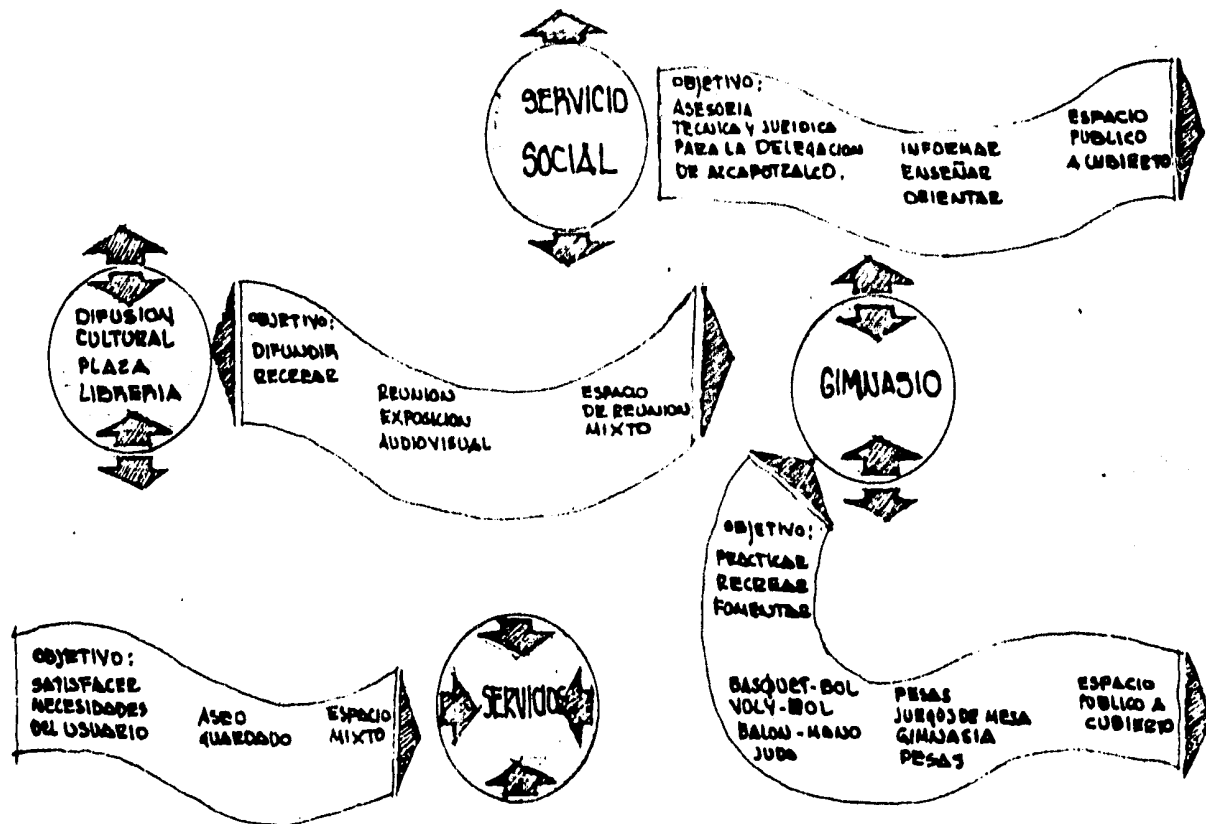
SERVICIO SOCIAL

OBJETIVO:
ASESORIA TECNICA Y JURIDICA PARA LA DELEGACION DE AZCAPOTZALCO.

INFORMAR
ENSEÑAR
ORIENTAR

ESPACIO PUBLICO A CUBIERTO

DIFUSION CULTURAL PLAZA LIBRERIA

OBJETIVO:
DIFUNDIR
RECREAR

REUNION
EXPOSICION
AUDIOVISUAL

ESPACIO DE REUNION MIXTO

GIMNASIO

OBJETIVO:
PRACTICAR
RECREAR
FOMENTAR

BASQUET-BOL
VOLY-BOL
BALON-MANO
JUDO

PESAS
JUEGOS DE MESA
GIMNASIA
PESAS

ESPACIO PUBLICO A CUBIERTO

OBJETIVO:
SATISFACER NECESIDADES DEL USUARIO

ASEO
GUARDADO

ESPACIO MIXTO

SERVICIOS